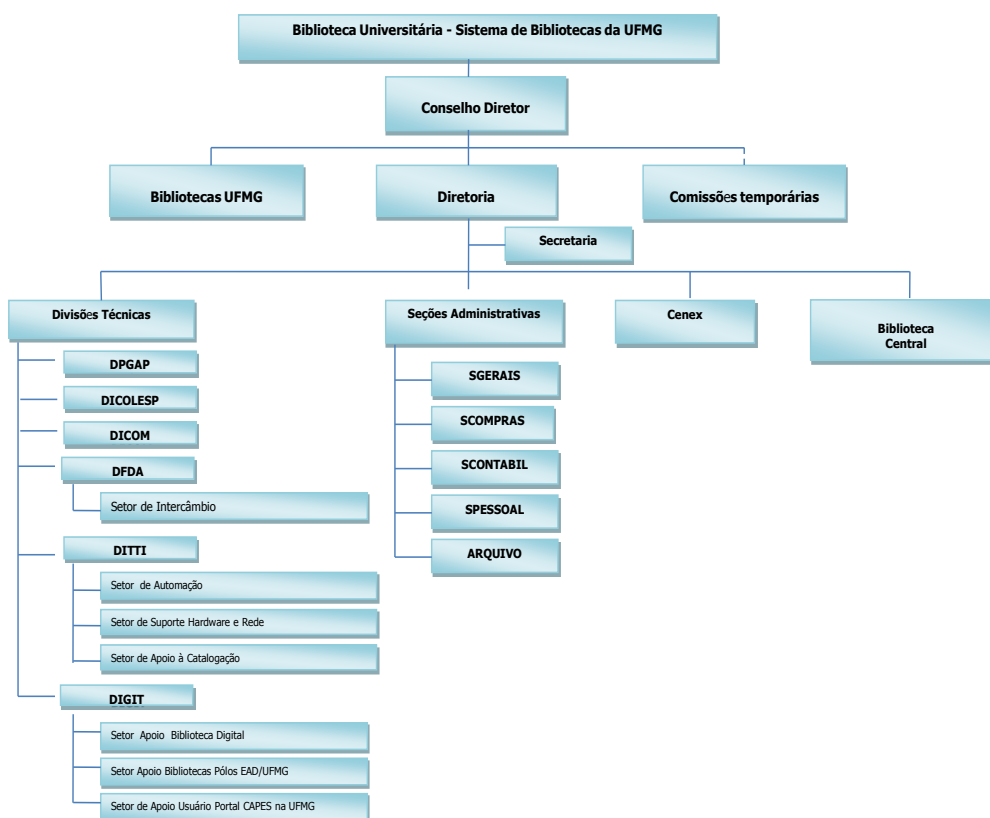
Biblioteca Universitária - Sistema de Bibliotecas da UFMG

Conselho Diretor

Bibliotecas UFMG

Diretoria

Comissões temporárias

Secretaria

Divisões Técnicas

Seções Administrativas

Cenex

Biblioteca Central

DPGAP

DICOLESP

DICOM

DFDA

Setor de Intercâmbio

DITTI

Setor de Automação

Setor de Suporte Hardware e Rede

Setor de Apoio à Catalogação

DIGIT

Setor Apoio Biblioteca Digital

Setor Apoio Bibliotecas Pólos EAD/UFMG

Setor de Apoio Usuário Portal CAPES na UFMG

SGERAIS

SCOMPRAS

SCONTABIL

SPESSOAL

ARQUIVO